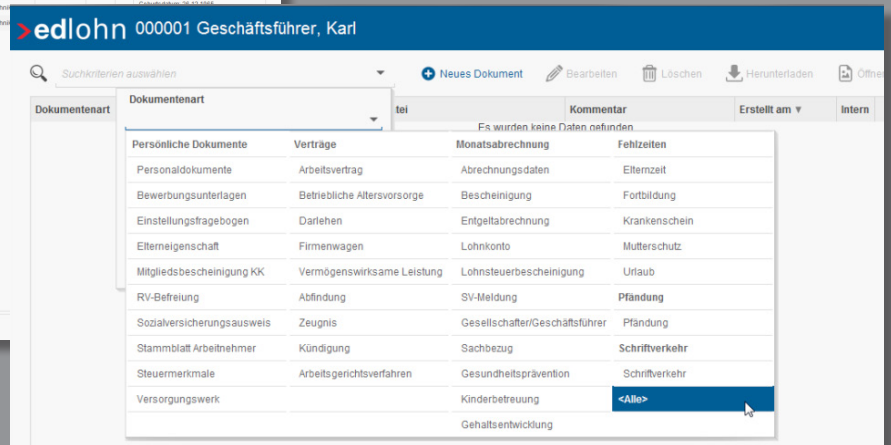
>edlohn 000001 Geschäftsführer, Karl

Suchkriterien auswählen

Neues Dokument
Bearbeiten
Löschen
Herunterladen
Öffnen

Dokumentenart
Dokumentenart
tei
Kommentar
Erstellt am ▼
Intern

Es wurden keine Daten gefunden

Persönliche Dokumente
Personaldokumente
Bewerbungsunterlagen
Einstellungsfragebogen
Elterneigenschaft
Mitgliedsbescheinigung KK
RV-Befreiung
Sozialversicherungsausweis
Stammblatt Arbeitnehmer
Steuermerkmale
Versorgungswerk

Verträge
Arbeitsvertrag
Betriebliche Altersvorsorge
Darlehen
Firmenwagen
Vermögenswirksame Leistung
Abfindung
Zeugnis
Kündigung
Arbeitsgerichtsverfahren

Monatsabrechnung
Abrechnungsdaten
Bescheinigung
Entgeltabrechnung
Lohnkonto
Lohnsteuerbescheinigung
SV-Meldung
Gesellschafter/Geschäftsführer
Sachbezug
Gesundheitsprävention
Kinderbetreuung
Gehaltsentwicklung

Fehlzeiten
Elternzeit
Fortbildung
Krankenschein
Mutterschutz
Urlaub
Pfändung
Pfändung
Schriftverkehr
Schriftverkehr
<Alle>